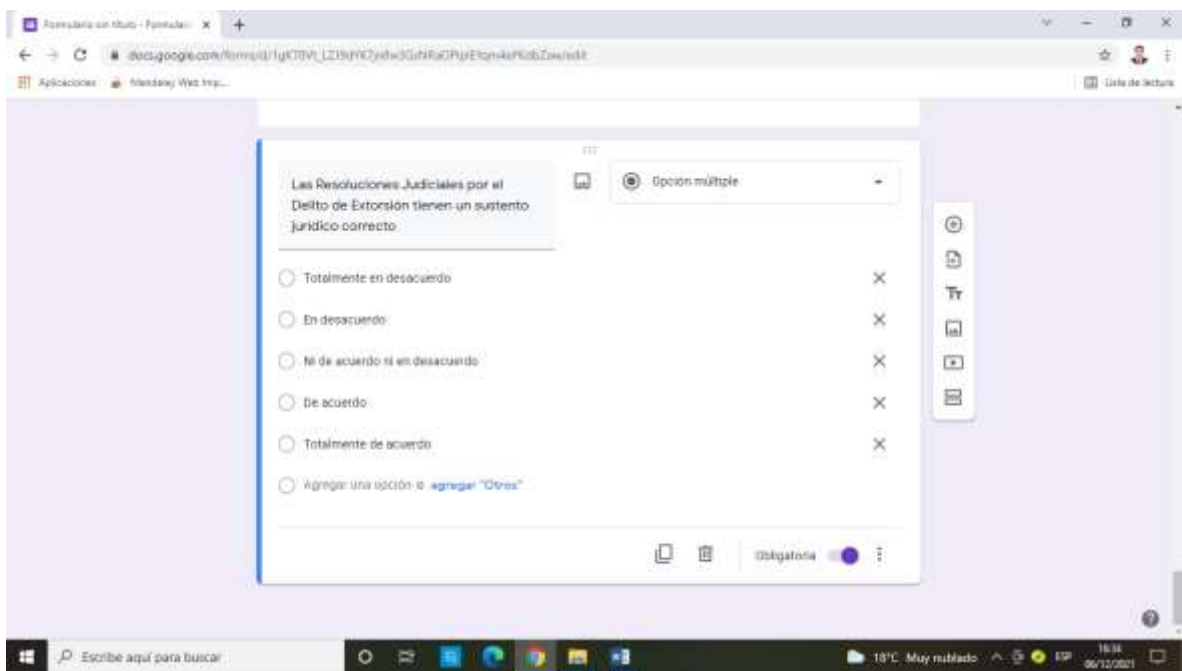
Formulario sin título - Formular ×
+
docs.google.com/forms/d/1gX78VI_LZ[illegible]/edit
Aplicaciones
Mendeley Web Imp...
Lista de lectura

Las Resoluciones Judiciales por el Delito de Extorsión tienen un sustento jurídico correcto

Opción múltiple

Totalmente en desacuerdo
En desacuerdo
Ni de acuerdo ni en desacuerdo
De acuerdo
Totalmente de acuerdo
Agregar una opción o agregar "Otros"

Obligatoria

Escribe aquí para buscar
18°C Muy nublado
ESP
16:34
06/12/2021